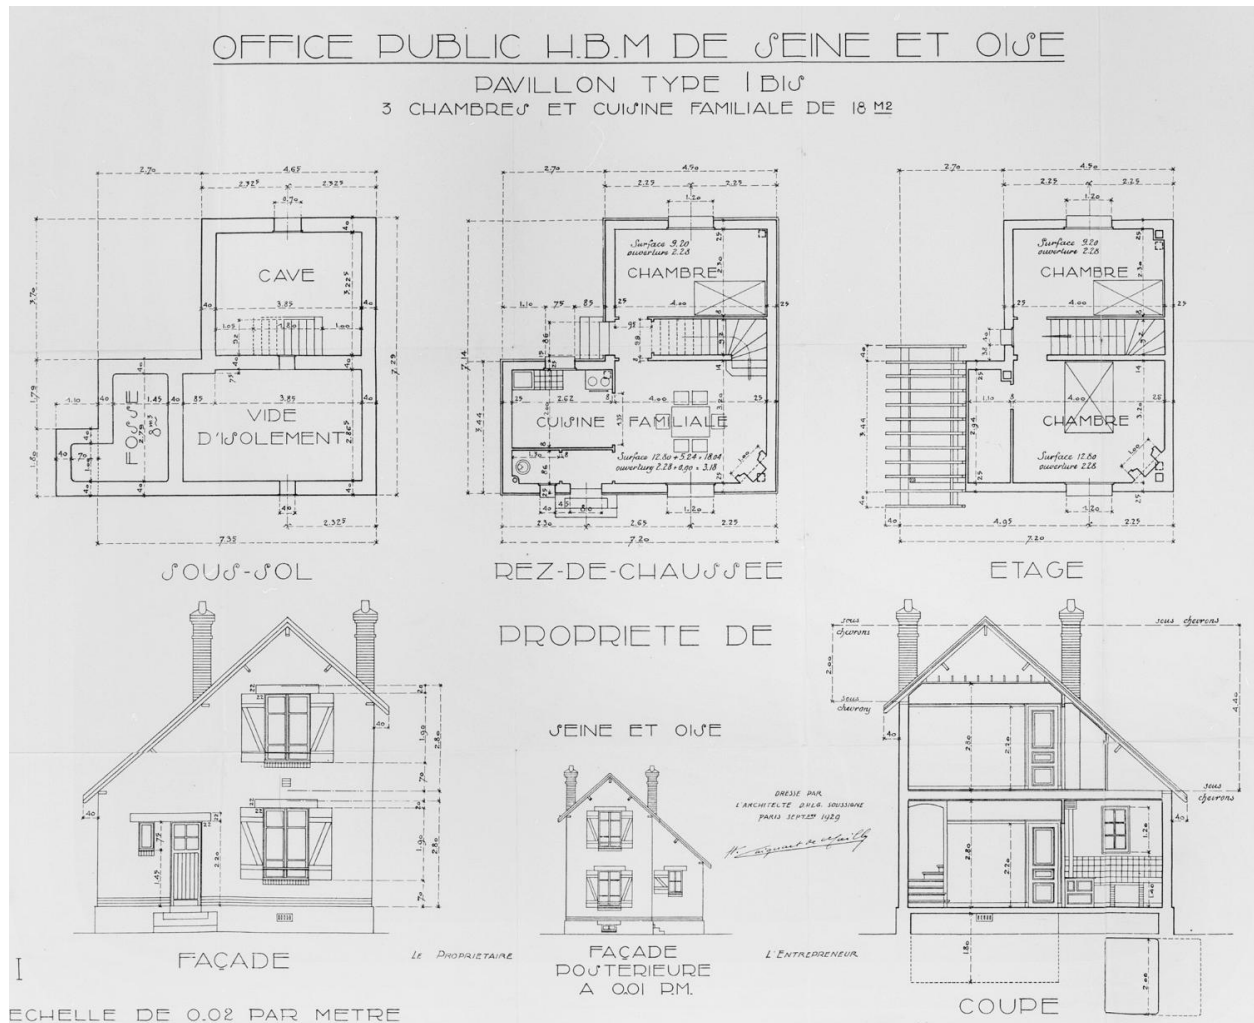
OFFICE PUBLIC H.B.M DE SEINE ET OISE

PAVILLON TYPE I BIS
3 CHAMBRES ET CUISINE FAMILIALE DE 18 M2

CAVE

VIDE D'ISOLEMENT

FOSSE

SOUS-SOL

Surface 9.20
ouverture 2.28

CHAMBRE

CUISINE FAMILIALE

Surface 12.80 + 5.24 = 18.04
ouverture 2.28 + 0.90 = 3.18

REZ-DE-CHAUSSEE

Surface 9.20
ouverture 2.28

CHAMBRE

CHAMBRE

Surface 12.80
ouverture 2.28

ETAGE

PROPRIETE DE

SEINE ET OISE

sous chevrons

sous chevrons

sous chevrons

sous chevrons

DRESSE PAR
L'ARCHITECTE DUCS. SOUSSIGNE
PARIS SEPT 1929

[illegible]

FAÇADE

LE PROPRIETAIRE

FAÇADE POSTERIEURE A 0.01 P.M.

L'ENTREPRENEUR

COUPE

ECHELLE DE 0.02 PAR METRE